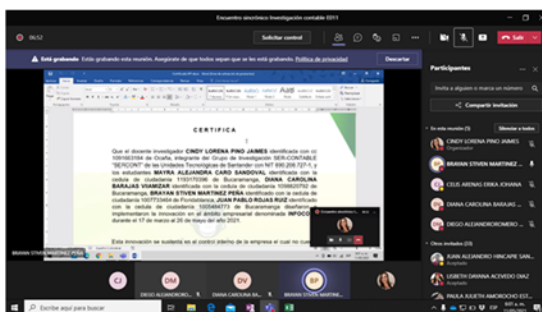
Encuentro sincrónico Investigación contable E011

06:52

Solicitar control

Salir

Está grabando Estás grabando esta reunión. Asegúrate de que todos sepan que se les está grabando. Política de privacidad

Descartar

CERTIFICA

Que el docente investigador CINDY LORENA PINO JAIMES identificada con cc 1091663164 de Ocaña, integrante del Grupo de Investigación SER-CONTABLE "SERCONT" de las Unidades Tecnológicas de Santander con NIT 890.208.727-1, y los estudiantes MAYRA ALEJANDRA CARO SANDOVAL identificada con la cedula de ciudadanía 1193170396 de Bucaramanga, DIANA CAROLINA BARAJAS VIAMIZAR identificada con la cedula de ciudadanía 1098820792 de Bucaramanga, BRAYAN STIVEN MARTINEZ PEÑA identificado con la cedula de ciudadanía 1007733464 de Floridablanca, JUAN PABLO ROJAS RUIZ identificado con la cedula de ciudadanía 1005464773 de Bucaramanga diseñaron e implementaron la innovación en el ámbito empresarial denominado INFOCO durante el 17 de marzo al 20 de mayo del año 2021.

Esta innovación se sustentó en el control interno de la empresa el cual lo que

BRAYAN STIVEN MARTINEZ PEÑA

CJ DM DIEGO ALEJANDRORO... DV DIANA CAROLINA BA... BP BRAYAN STIVEN MARTINE...

Participantes

Invita a alguien o marca un número

Compartir invitación

En esta reunión (5) Silenciar a todos

CINDY LORENA PINO JAIMES Organizador

BRAYAN STIVEN MARTINEZ ...

CELIS ARENIS ERIKA JOHANA

DIANA CAROLINA BARAJAS ...

DIEGO ALEJANDRORIOMERO ...

Otros invitados (23)

JUAN ALEJANDRO HINCAPIE SAN... Aceptado

LISBETH DAYANA ACEVEDO DIAZ Aceptado

PAULA JULIETH AMOROCHO EST... Aceptado

Escribe aquí para buscar